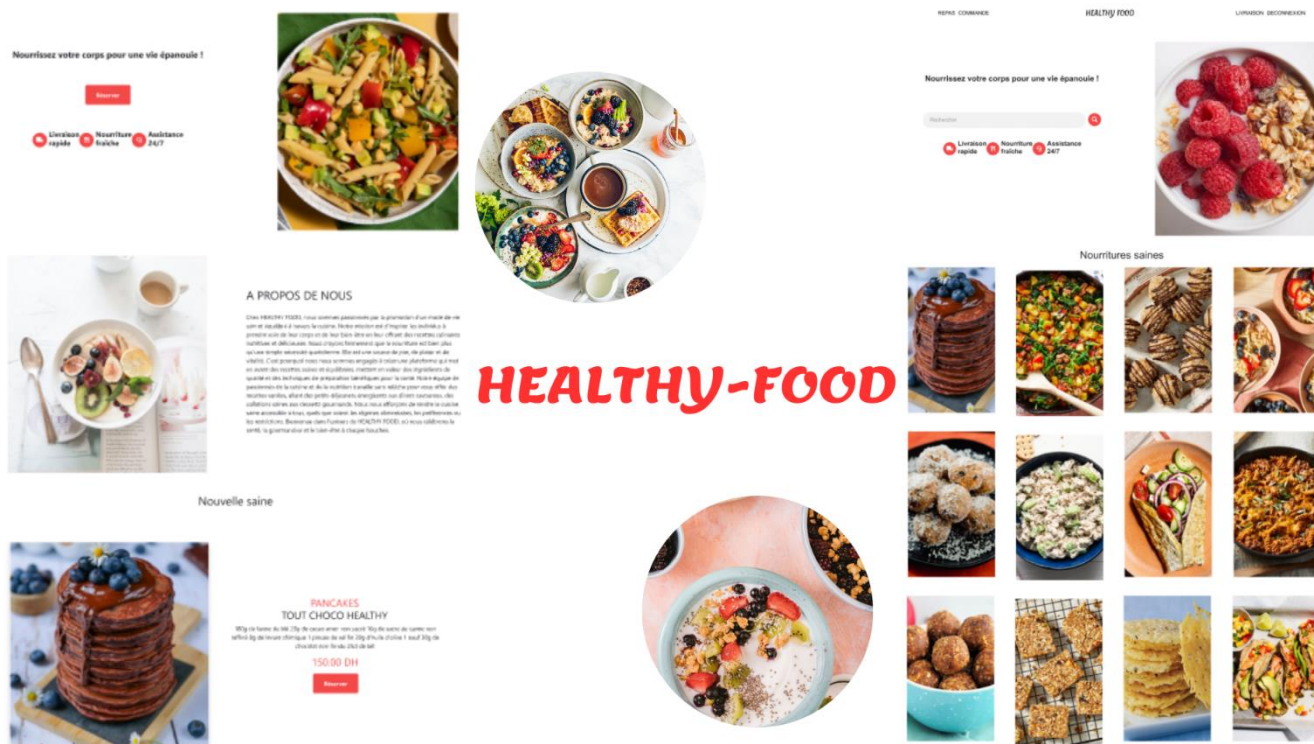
Nourrissez votre corps pour une vie épanouie !

Réserver

Livraison rapide

Nourriture fraîche

Assistance 24/7

REPAS COMMANDE

HEALTHY FOOD

LIVRAISON DECONNEXION

Nourrissez votre corps pour une vie épanouie !

Recherche

Livraison rapide

Nourriture fraîche

Assistance 24/7

Nourritures saines

A PROPOS DE NOUS

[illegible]

HEALTHY-FOOD

Nouvelle saine

PANCAKES
TOUT CHOCO HEALTHY

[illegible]

150.00 DH

Réserver